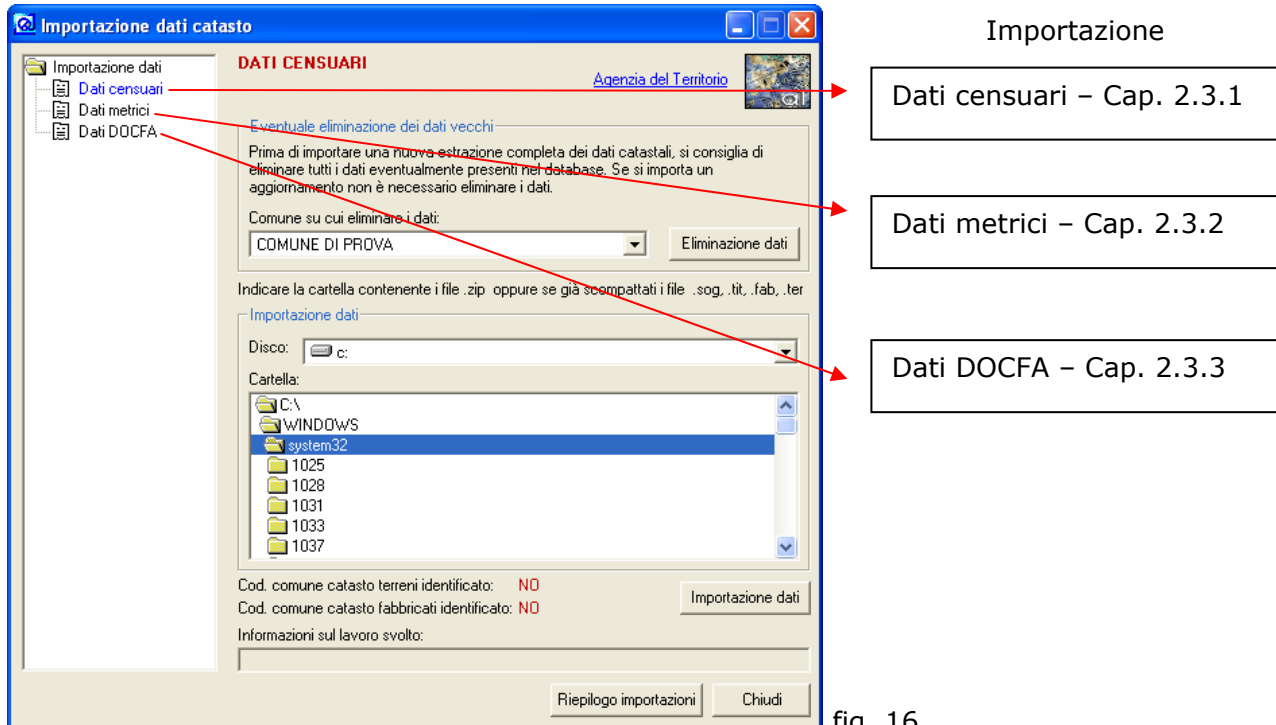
Importazione dati catasto

Importazione dati
Dati censuari
Dati metrici
Dati DOCFA

DATI CENSUARI

Agenzia del Territorio

Eventuale eliminazione dei dati vecchi

Prima di importare una nuova estrazione completa dei dati catastali, si consiglia di eliminare tutti i dati eventualmente presenti nel database. Se si importa un aggiornamento non è necessario eliminare i dati.

Comune su cui eliminare i dati:

COMUNE DI PROVA

Eliminazione dati

Indicare la cartella contenente i file .zip oppure se già scompattati i file .sog, .tit, .fab, .ter

Importazione dati

Disco:
c:

Cartella:
C:\
WINDOWS
system32
1025
1028
1031
1033
1037

Cod. comune catasto terreni identificato: NO
Cod. comune catasto fabbricati identificato: NO

Importazione dati

Informazioni sul lavoro svolto:

Riepilogo importazioni
Chiudi

Importazione

Dati censuari – Cap. 2.3.1

Dati metrici – Cap. 2.3.2

Dati DOCFA – Cap. 2.3.3

fig. 16